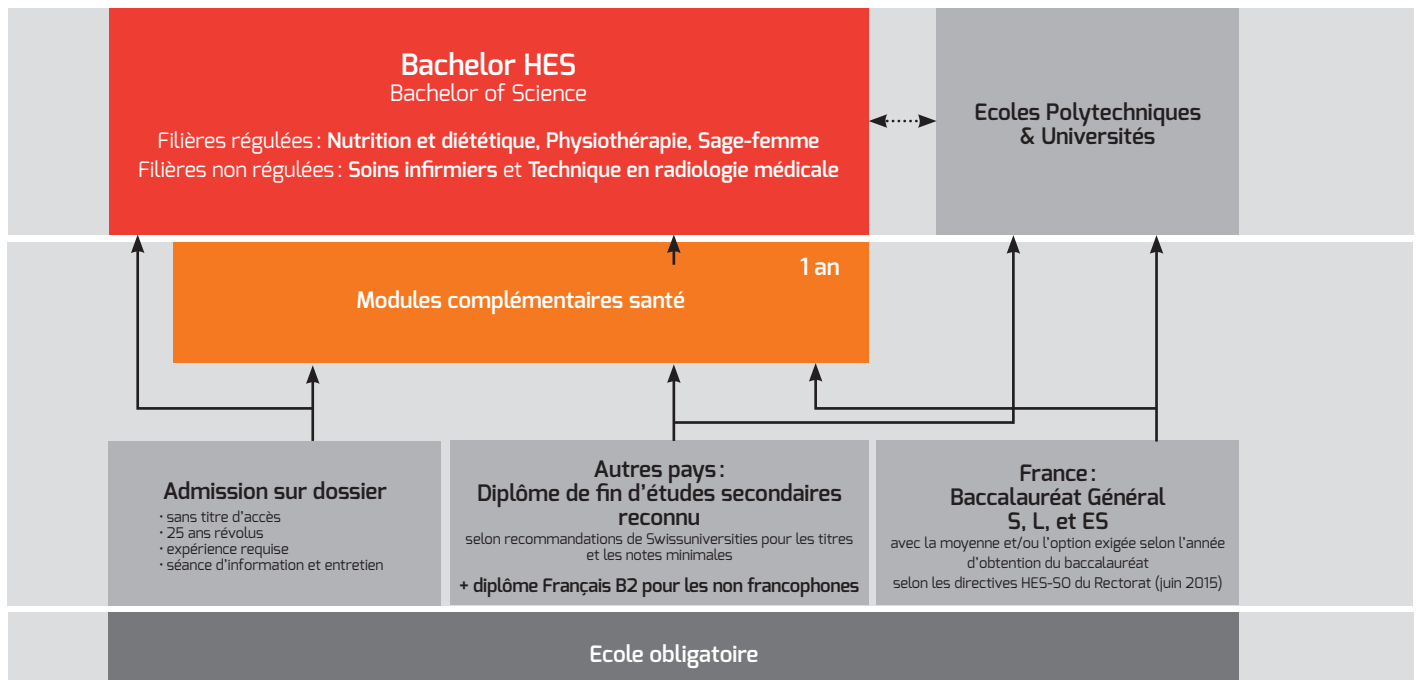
Bachelor HES
Bachelor of Science

Filières régulées : Nutrition et diététique, Physiothérapie, Sage-femme
Filières non régulées : Soins infirmiers et Technique en radiologie médicale

Ecoles Polytechniques & Universités

1 an
Modules complémentaires santé

Admission sur dossier
· sans titre d'accès
· 25 ans révolus
· expérience requise
· séance d'information et entretien

Autres pays :
Diplôme de fin d'études secondaires reconnu
selon recommandations de Swissuniversities pour les titres et les notes minimales
+ diplôme Français B2 pour les non francophones

France :
Baccalauréat Général
S, L, et ES
avec la moyenne et/ou l'option exigée selon l'année d'obtention du baccalauréat
selon les directives HES-SO du Rectorat (juin 2015)

Ecole obligatoire